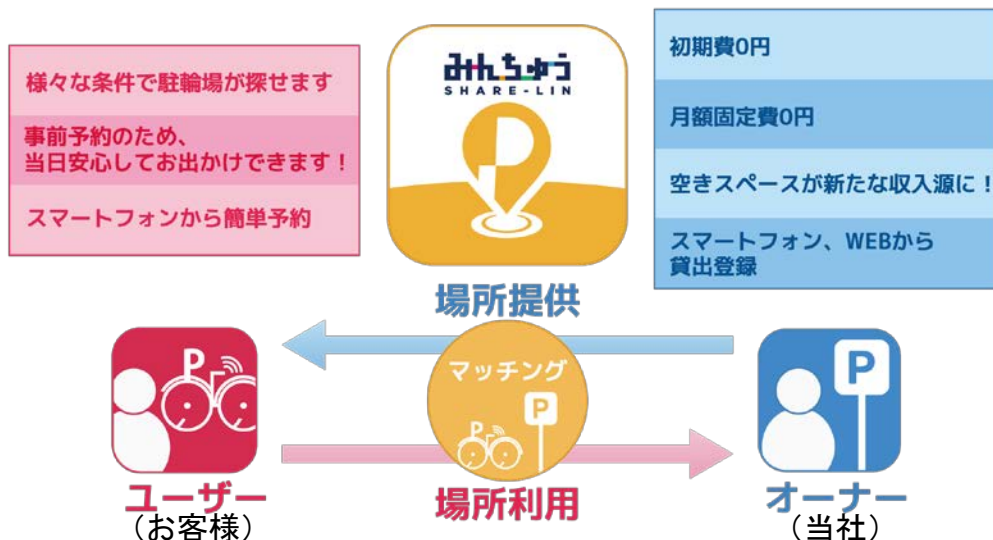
様々な条件で駐輪場が探せます

事前予約のため、
当日安心してお出かけできます！

スマートフォンから簡単予約

みんちゅう
SHARE-LIN

P

初期費0円

月額固定費0円

空きスペースが新たな収入源に！

スマートフォン、WEBから
貸出登録

場所提供

P

マッチング

P

P

ユーザー
（お客様）

場所利用

オーナー
（当社）